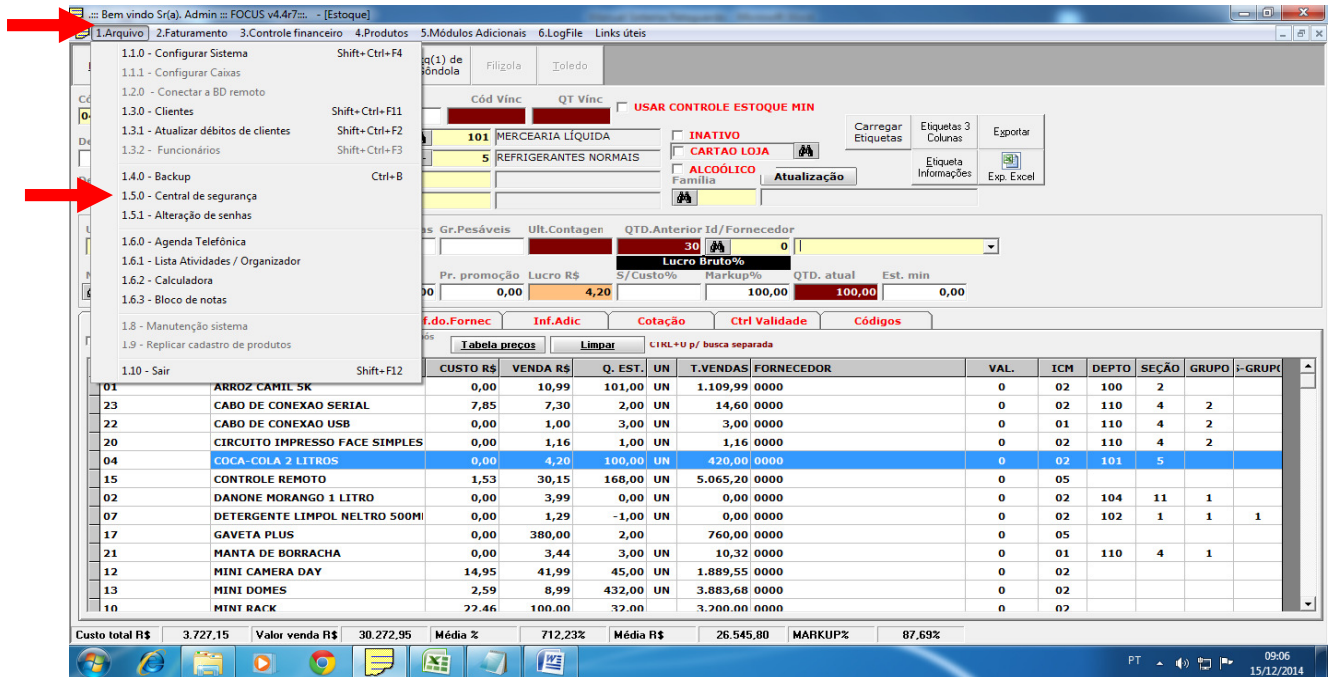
.::: Bem vindo Sr(a). Admin ::: FOCUS v4.4r7:::. - [Estoque]

1.Arquivo 2.Faturamento 3.Controle financeiro 4.Produtos 5.Módulos Adicionais 6.LogFile Links úteis

1.1.0 - Configurar Sistema Shift+Ctrl+F4
1.1.1 - Configurar Caixas
1.2.0 - Conectar a BD remoto
1.3.0 - Clientes Shift+Ctrl+F11
1.3.1 - Atualizar débitos de clientes Shift+Ctrl+F2
1.3.2 - Funcionários Shift+Ctrl+F3
1.4.0 - Backup Ctrl+B
1.5.0 - Central de segurança
1.5.1 - Alteração de senhas
1.6.0 - Agenda Telefônica
1.6.1 - Lista Atividades / Organizador
1.6.2 - Calculadora
1.6.3 - Bloco de notas
1.8 - Manutenção sistema
1.9 - Replicar cadastro de produtos
1.10 - Sair Shift+F12

Etq(1) de Gôndola Filizola Toledo

Cód Vínc QT Vínc USAR CONTROLE ESTOQUE MIN
101 MERCEARIA LÍQUIDA
5 REFRIGERANTES NORMAIS
INATIVO
CARTAO LOJA
ALCOÓLICO
Família
Atualização
Carregar Etiquetas
Etiquetas 3 Colunas
Exportar
Etiqueta Informações
Exp. Excel

Gr.Pesáveis Ult.Contagen QTD.Anterior Id/Fornecedor
30 0
Lucro Bruto%
Pr. promoção Lucro R$ S/Custo% Markup% QTD. atual Est. min
0,00 4,20 100,00 100,00 0,00

f.do.Fornec Inf.Adic Cotação Ctrl Validade Códigos
Tabela preços Limpar CTRL+U p/ busca separada

| | | CUSTO R$ | VENDA R$ | Q. EST. | UN | T.VENDAS | FORNECEDOR | VAL. | ICM | DEPTO | SEÇÃO | GRUPO | S-GRUPO |
|---|---|---|---|---|---|---|---|---|---|---|---|---|---|
| 01 | ARROZ CAMIL 5K | 0,00 | 10,99 | 101,00 | UN | 1.109,99 | 0000 | 0 | 02 | 100 | 2 | | |
| 23 | CABO DE CONEXAO SERIAL | 7,85 | 7,30 | 2,00 | UN | 14,60 | 0000 | 0 | 02 | 110 | 4 | 2 | |
| 22 | CABO DE CONEXAO USB | 0,00 | 1,00 | 3,00 | UN | 3,00 | 0000 | 0 | 01 | 110 | 4 | 2 | |
| 20 | CIRCUITO IMPRESSO FACE SIMPLES | 0,00 | 1,16 | 1,00 | UN | 1,16 | 0000 | 0 | 02 | 110 | 4 | 2 | |
| 04 | COCA-COLA 2 LITROS | 0,00 | 4,20 | 100,00 | UN | 420,00 | 0000 | 0 | 02 | 101 | 5 | | |
| 15 | CONTROLE REMOTO | 1,53 | 30,15 | 168,00 | UN | 5.065,20 | 0000 | 0 | 05 | | | | |
| 02 | DANONE MORANGO 1 LITRO | 0,00 | 3,99 | 0,00 | UN | 0,00 | 0000 | 0 | 02 | 104 | 11 | 1 | |
| 07 | DETERGENTE LIMPOL NELTRO 500MI | 0,00 | 1,29 | -1,00 | UN | 0,00 | 0000 | 0 | 02 | 102 | 1 | 1 | 1 |
| 17 | GAVETA PLUS | 0,00 | 380,00 | 2,00 | | 760,00 | 0000 | 0 | 05 | | | | |
| 21 | MANTA DE BORRACHA | 0,00 | 3,44 | 3,00 | UN | 10,32 | 0000 | 0 | 01 | 110 | 4 | 1 | |
| 12 | MINI CAMERA DAY | 14,95 | 41,99 | 45,00 | UN | 1.889,55 | 0000 | 0 | 02 | | | | |
| 13 | MINI DOMES | 2,59 | 8,99 | 432,00 | UN | 3.883,68 | 0000 | 0 | 02 | | | | |
| 10 | MINI RACK | 22,46 | 100,00 | 32,00 | UN | 3.200,00 | 0000 | 0 | 02 | | | | |

Custo total R$ 3.727,15 Valor venda R$ 30.272,95 Média % 712,23% Média R$ 26.545,80 MARKUP% 87,69%

PT 09:06 15/12/2014